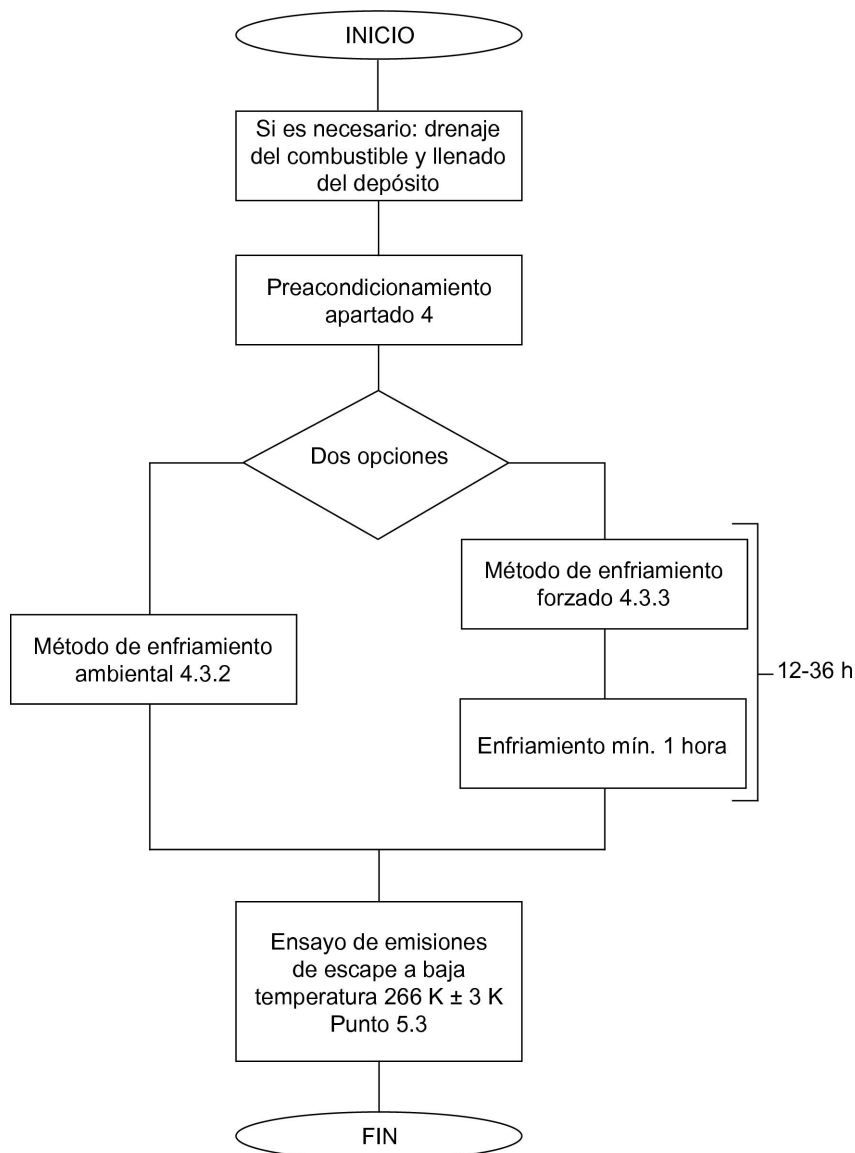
INICIO

Si es necesario: drenaje del combustible y llenado del depósito

Preacondicionamiento apartado 4

Dos opciones

Método de enfriamiento ambiental 4.3.2

Método de enfriamiento forzado 4.3.3

Enfriamiento mín. 1 hora

12-36 h

Ensayo de emisiones de escape a baja temperatura 266 K ± 3 K Punto 5.3

FIN